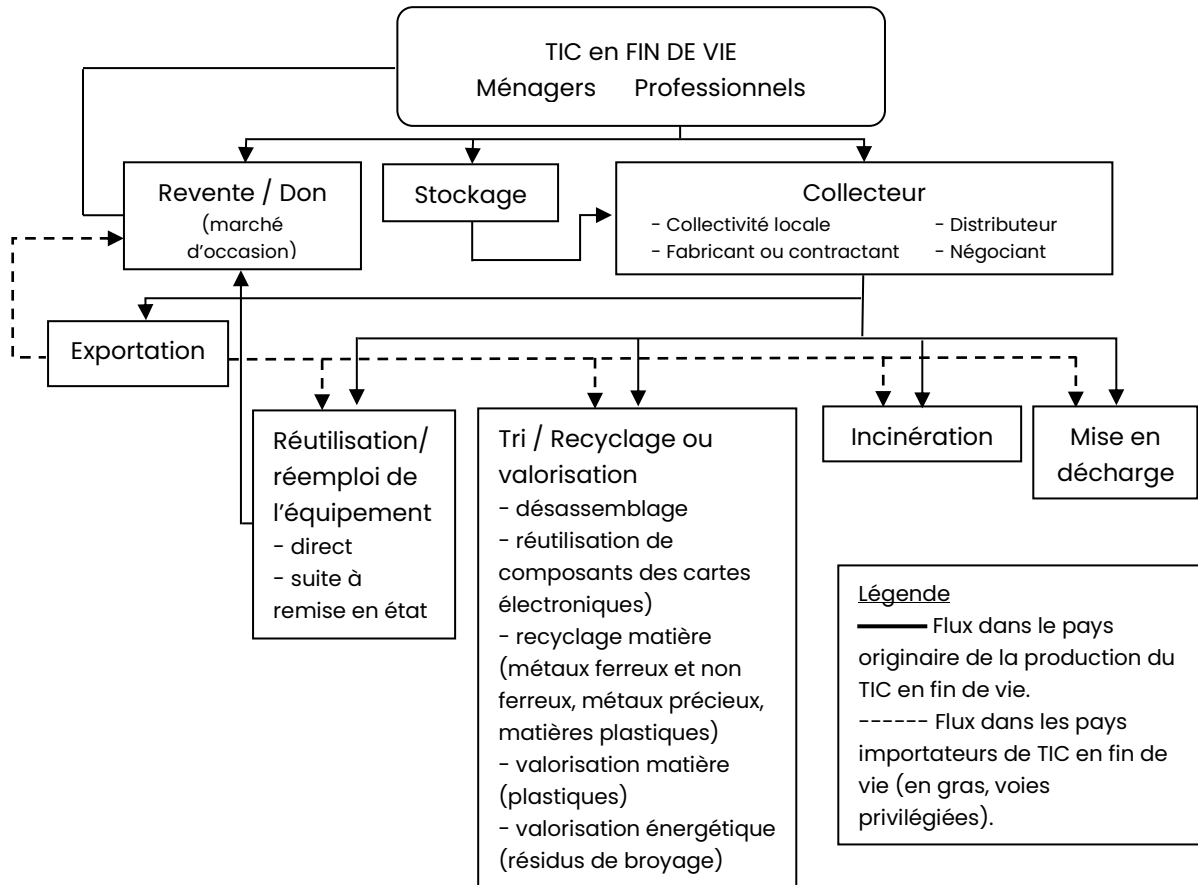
TIC en FIN DE VIE
Ménagers Professionnels

Revente / Don
(marché d'occasion)

Stockage

Collecteur
- Collectivité locale
- Fabricant ou contractant
- Distributeur
- Négociant

Exportation

Réutilisation/ réemploi de l'équipement
- direct
- suite à remise en état

Tri / Recyclage ou valorisation
- désassemblage
- réutilisation de composants des cartes électroniques)
- recyclage matière (métaux ferreux et non ferreux, métaux précieux, matières plastiques)
- valorisation matière (plastiques)
- valorisation énergétique (résidus de broyage)

Incinération

Mise en décharge

Légende
Flux dans le pays originaire de la production du TIC en fin de vie.
------ Flux dans les pays importateurs de TIC en fin de vie (en gras, voies privilégiées).